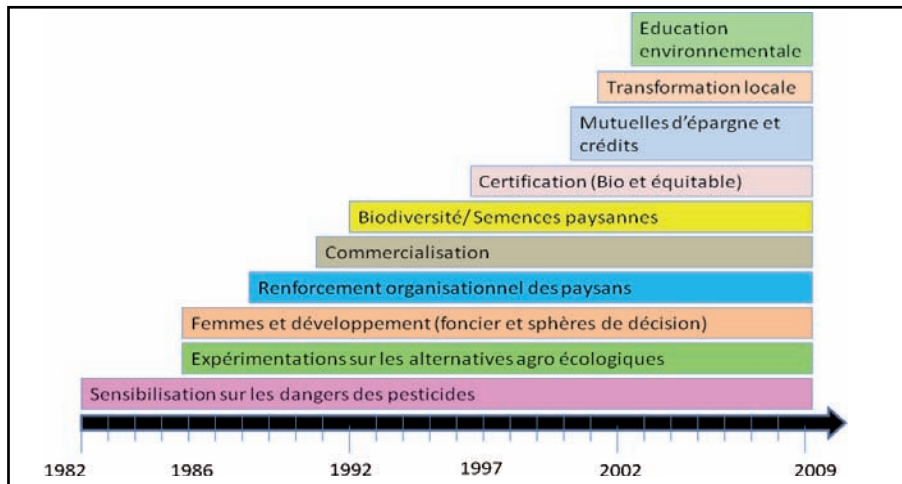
Education environnementale

Transformation locale

Mutuelles d'épargne et crédits

Certification (Bio et équitable)

Biodiversité/ Semences paysannes

Commercialisation

Renforcement organisationnel des paysans

Femmes et développement (foncier et sphères de décision)

Expérimentations sur les alternatives agro écologiques

Sensibilisation sur les dangers des pesticides

1982 1986 1992 1997 2002 2009